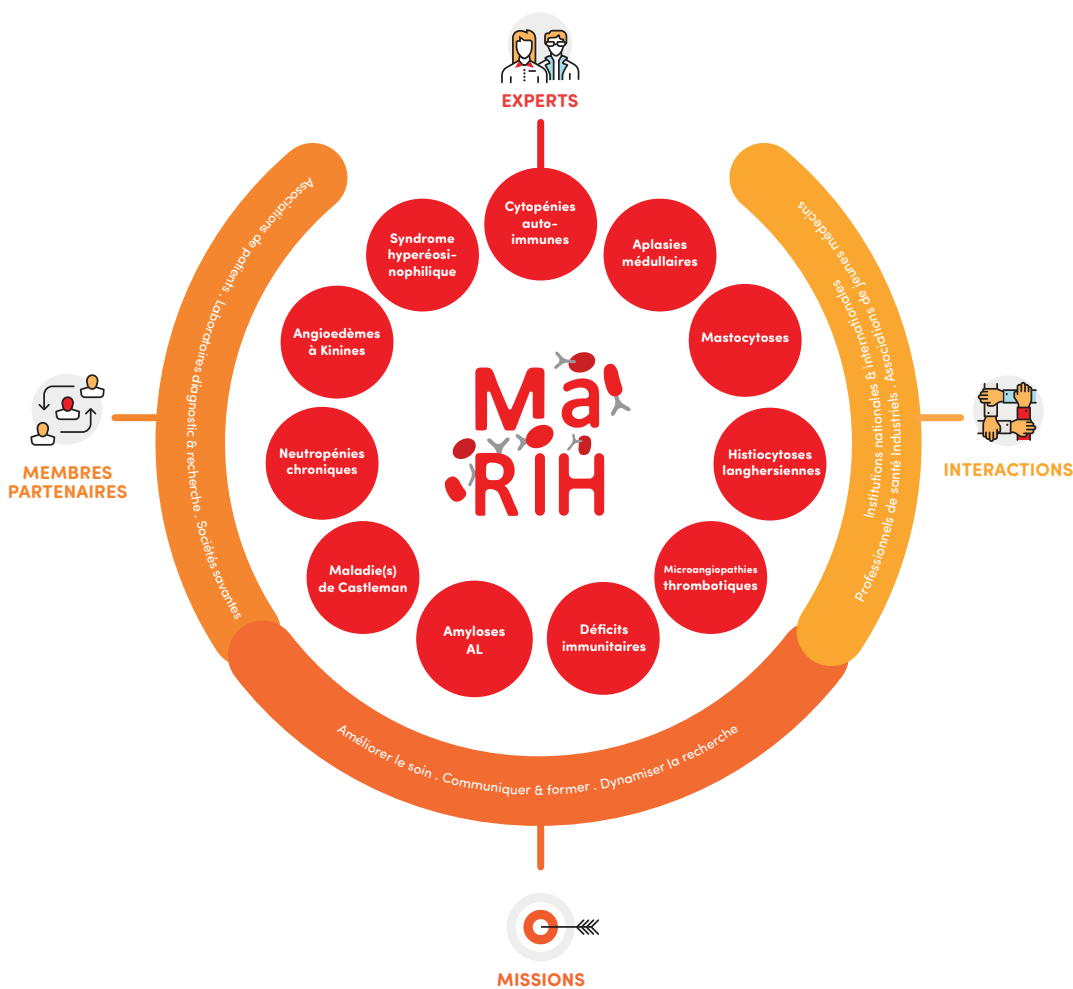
EXPERTS

MEMBRES PARTENAIRES

Associations de patients . Laboratoires diagnostic & recherche . Sociétés savantes

INTERACTIONS

Institutions nationales & internationales . Associations de jeunes médecins
Professionnels de santé Industriels .

MaRIH

Cytopénies auto-immunes

Aplasies médullaires

Mastocytoses

Histiocytoses langhersiennes

Microangiopathies thrombotiques

Déficits immunitaires

Amyloses AL

Maladie(s) de Castleman

Neutropénies chroniques

Angioedèmes à Kinines

Syndrome hyperéosinophilique

Améliorer le soin . Communiquer & former . Dynamiser la recherche

MISSIONS